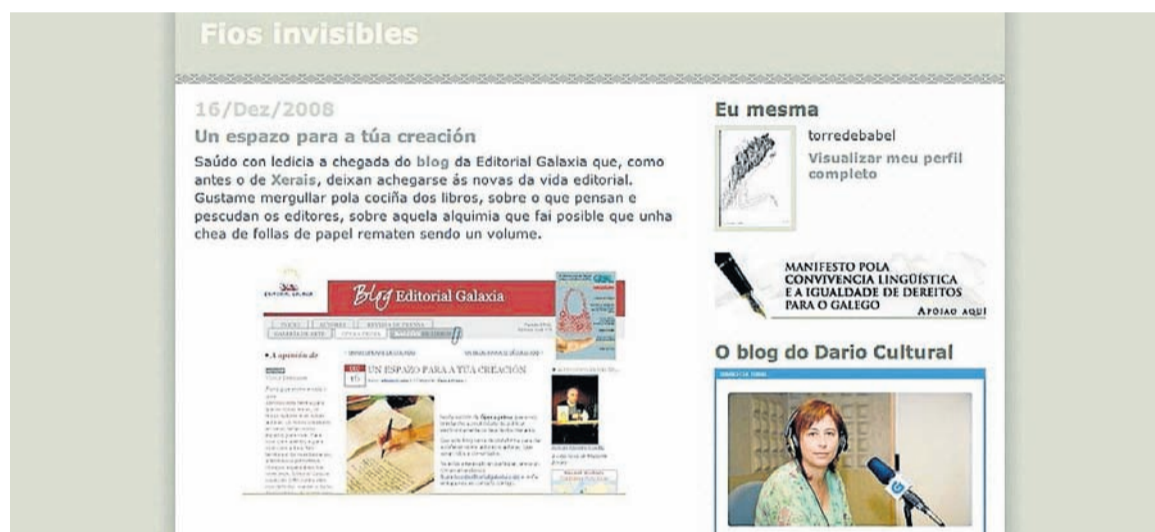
Fios invisibles

16/Dez/2008

Un espazo para a túa creación

Saúdo con ledicia a chegada do blog da Editorial Galaxia que, como antes o de Xerais, deixan achegarse ás novas da vida editorial. Gustame mergullar pola cociña dos libros, sobre o que pensan e pescudan os editores, sobre aquela alquimia que fai posible que unha chea de follas de papel rematen sendo un volume.

Blog Editorial Galaxia

A opinión de

UN ESPAZO PARA A TÚA CREACIÓN

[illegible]

Eu mesma

torredebabel

Visualizar meu perfil completo

MANIFESTO POLA CONVIVENCIA LINGÜÍSTICA E A IGUALDADE DE DEREITOS PARA O GALEGO

APOIAO AQUÍ

O blog do Dario Cultural